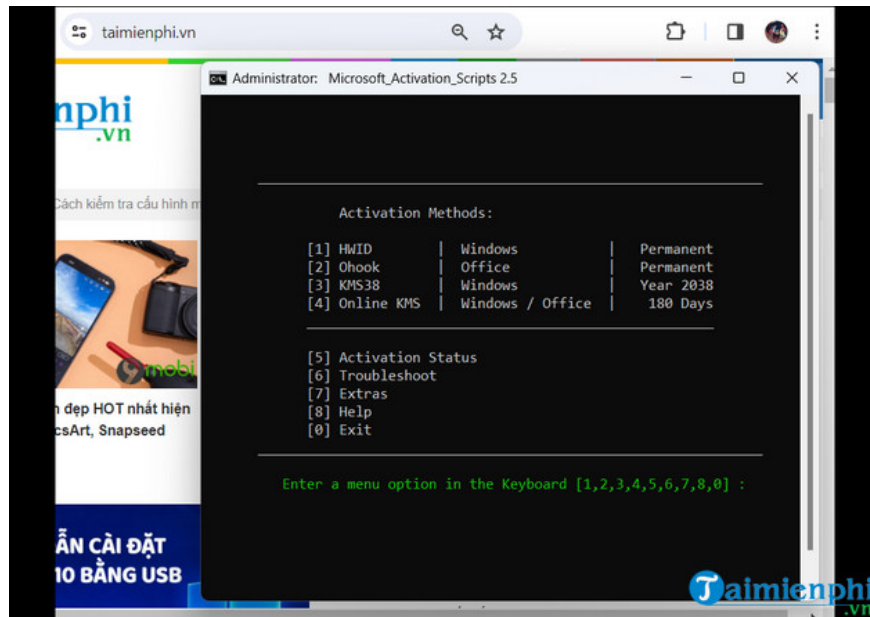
taimienphi.vn

nphi
.vn

Cách kiểm tra cấu hình m

mobi

n đẹp HOT nhất hiện
csArt, Snapseed

ẪN CÀI ĐẶT
10 BẰNG USB

Administrator: Microsoft_Activation_Scripts 2.5

Activation Methods:

| | | |
|---|---|---|
| [1] HWID | Windows | Permanent |
| [2] Ohook | Office | Permanent |
| [3] KMS38 | Windows | Year 2038 |
| [4] Online KMS | Windows / Office | 180 Days |

[5] Activation Status
[6] Troubleshoot
[7] Extras
[8] Help
[0] Exit

Enter a menu option in the Keyboard [1,2,3,4,5,6,7,8,0] :

Taimienphi
.vn